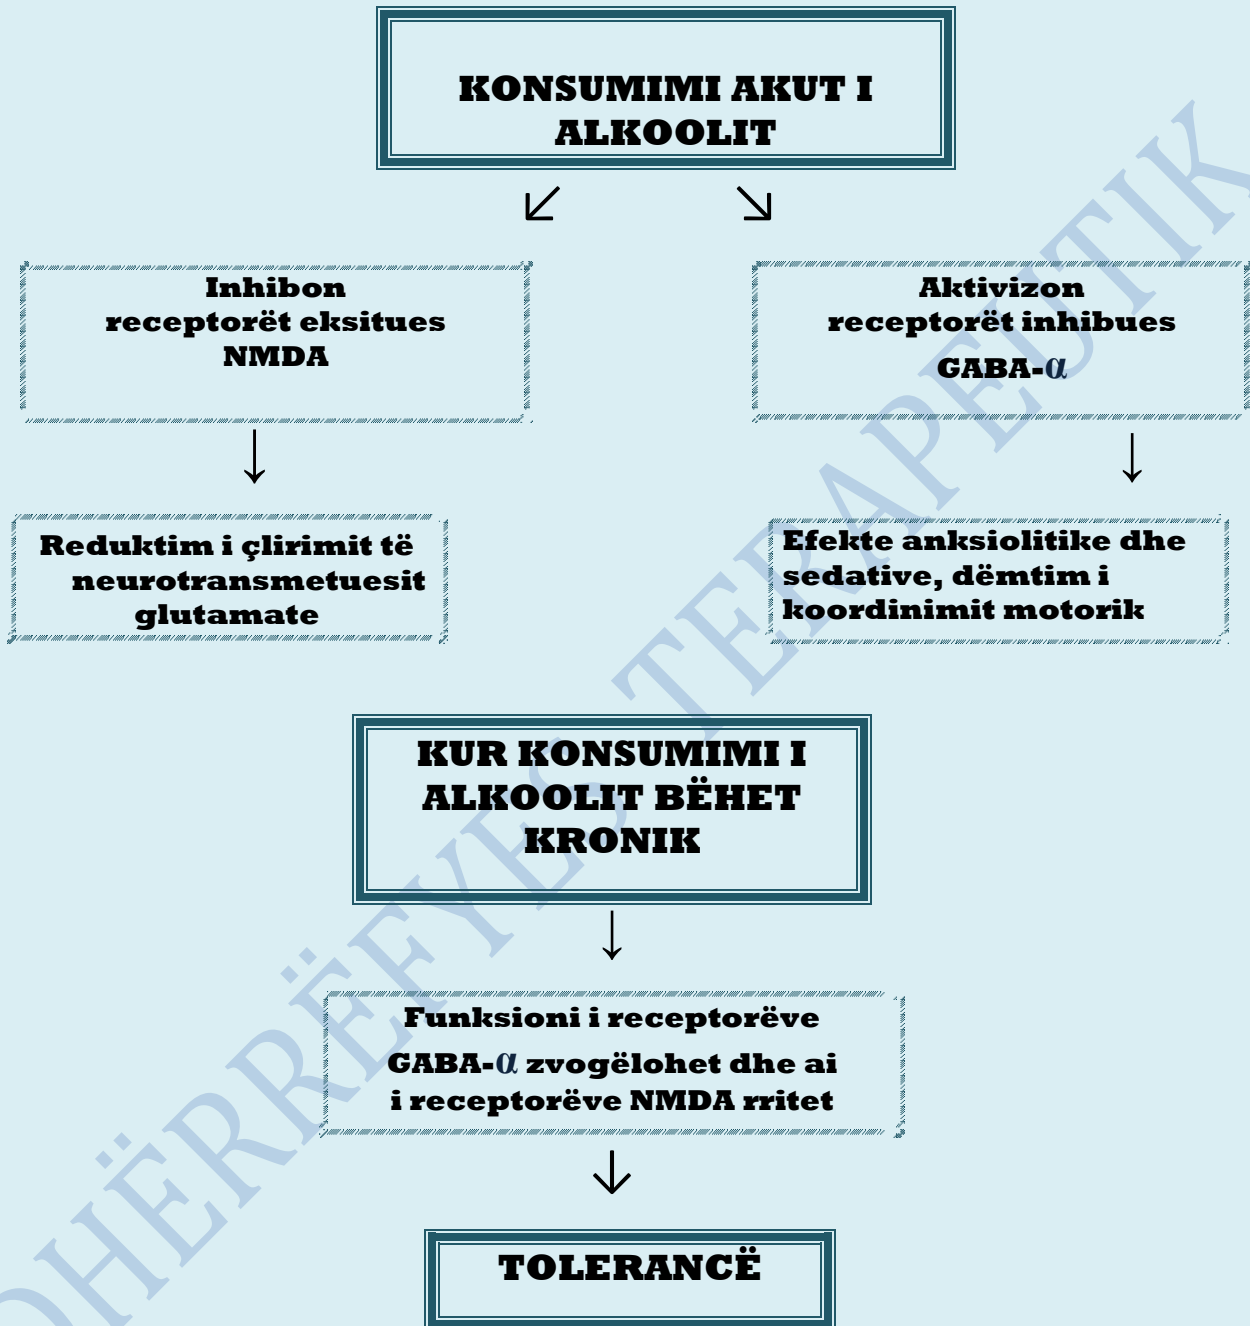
KONSUMIMI AKUT I ALKOOLIT

Inhibon receptorët eksitues NMDA

Aktivizon receptorët inhibues GABA-$\alpha$

Reduktim i çlirimit të neurotransmetuesit glutamate

Efekte anksiolitike dhe sedative, dëmtim i koordinimit motorik

KUR KONSUMIMI I ALKOOLIT BËHET KRONIK

Funksioni i receptorëve GABA-$\alpha$ zvogëlohet dhe ai i receptorëve NMDA rritet

TOLERANCË

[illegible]HËRRËFYES TERAPEUTIK